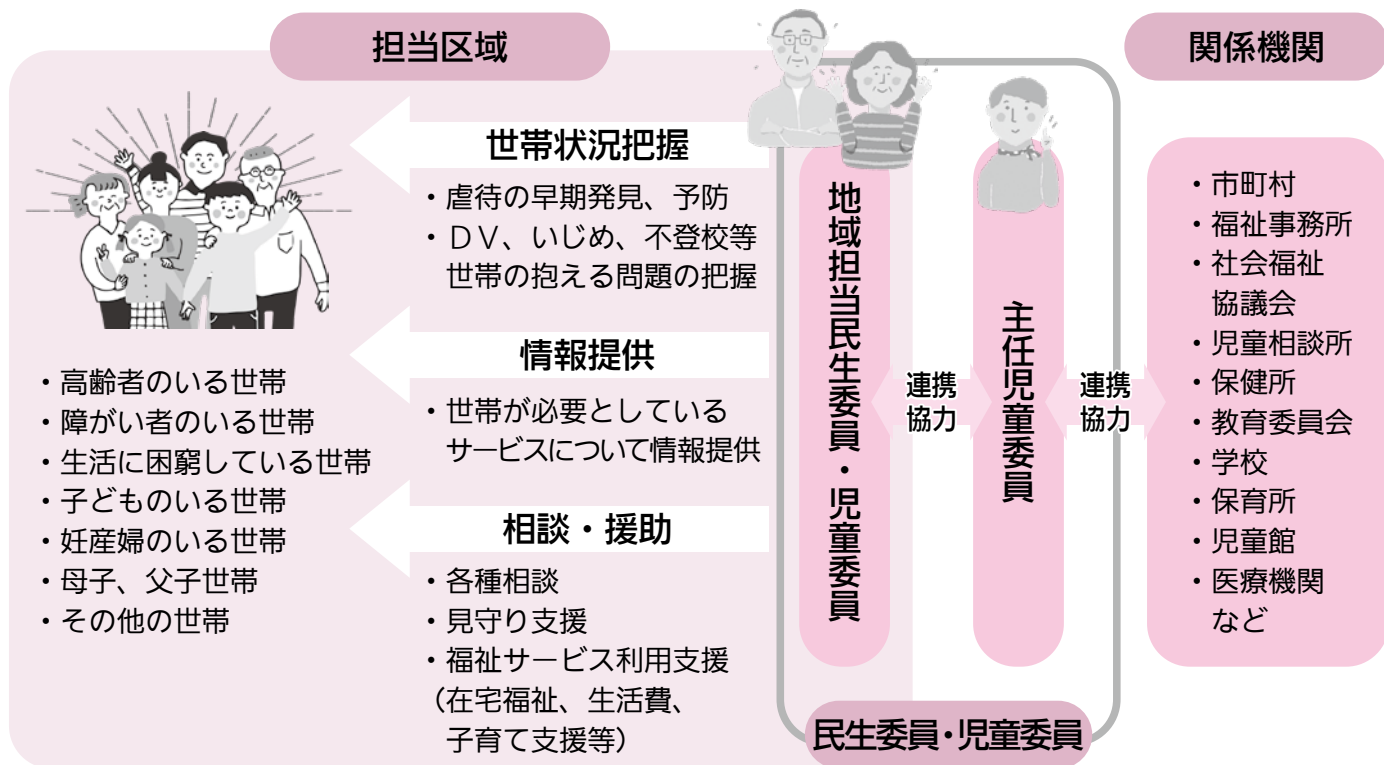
担当区域

・高齢者のいる世帯
・障がい者のいる世帯
・生活に困窮している世帯
・子どものいる世帯
・妊産婦のいる世帯
・母子、父子世帯
・その他の世帯

世帯状況把握
・虐待の早期発見、予防
・DV、いじめ、不登校等世帯の抱える問題の把握

情報提供
・世帯が必要としているサービスについて情報提供

相談・援助
・各種相談
・見守り支援
・福祉サービス利用支援（在宅福祉、生活費、子育て支援等）

地域担当民生委員・児童委員

連携協力

主任児童委員

連携協力

民生委員・児童委員

関係機関

・市町村
・福祉事務所
・社会福祉協議会
・児童相談所
・保健所
・教育委員会
・学校
・保育所
・児童館
・医療機関など